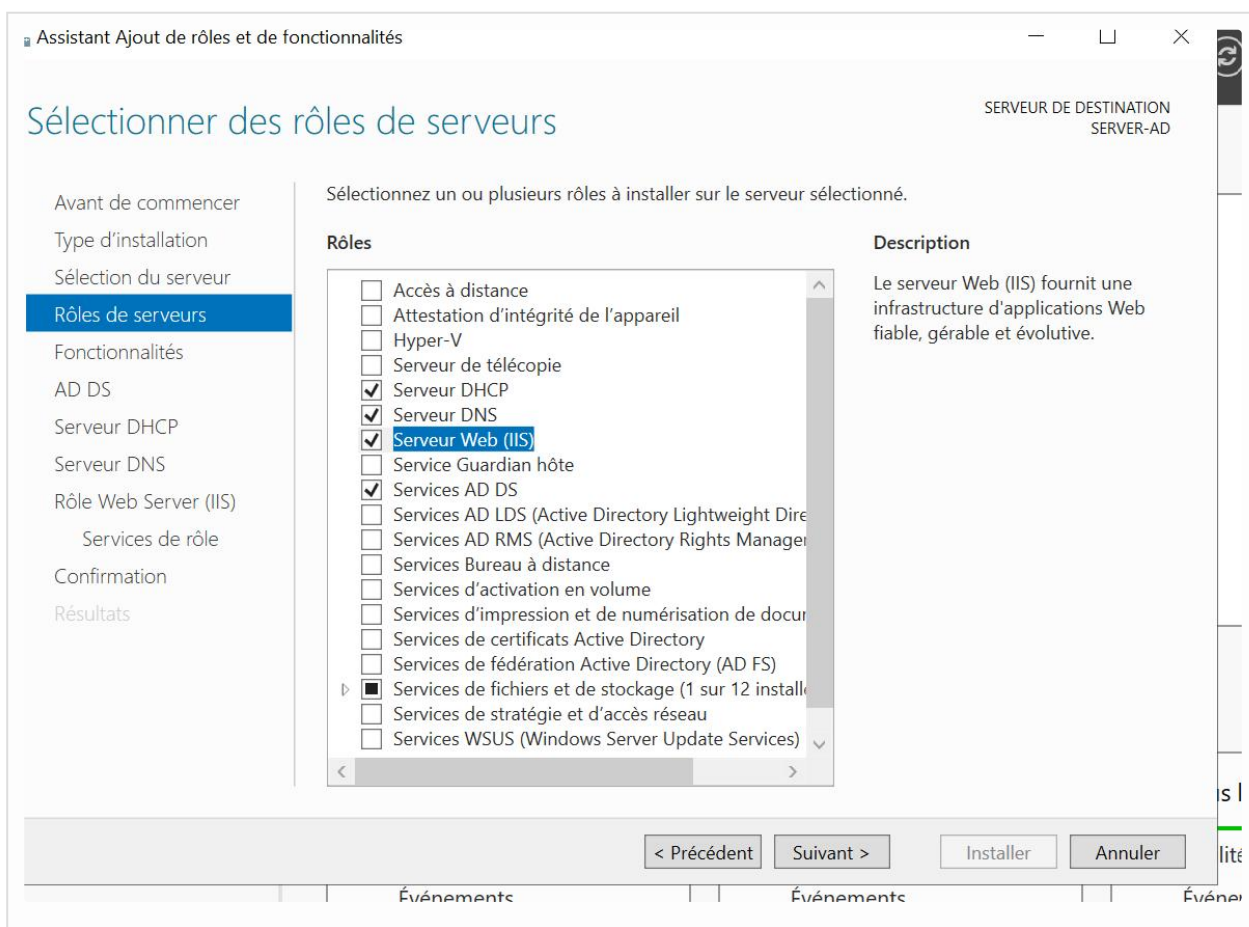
Assistant Ajout de rôles et de fonctionnalités

Sélectionner des rôles de serveurs

SERVEUR DE DESTINATION
SERVER-AD

Avant de commencer
Type d'installation
Sélection du serveur
Rôles de serveurs
Fonctionnalités
AD DS
Serveur DHCP
Serveur DNS
Rôle Web Server (IIS)
Services de rôle
Confirmation
Résultats

Sélectionnez un ou plusieurs rôles à installer sur le serveur sélectionné.

Rôles

Accès à distance
Attestation d'intégrité de l'appareil
Hyper-V
Serveur de télécopie
Serveur DHCP
Serveur DNS
Serveur Web (IIS)
Service Guardian hôte
Services AD DS
Services AD LDS (Active Directory Lightweight Dire
Services AD RMS (Active Directory Rights Manager
Services Bureau à distance
Services d'activation en volume
Services d'impression et de numérisation de docu
Services de certificats Active Directory
Services de fédération Active Directory (AD FS)
Services de fichiers et de stockage (1 sur 12 install
Services de stratégie et d'accès réseau
Services WSUS (Windows Server Update Services)

Description

Le serveur Web (IIS) fournit une infrastructure d'applications Web fiable, gérable et évolutive.

< Précédent
Suivant >
Installer
Annuler

Événements
Événements
Événe
s l
lité